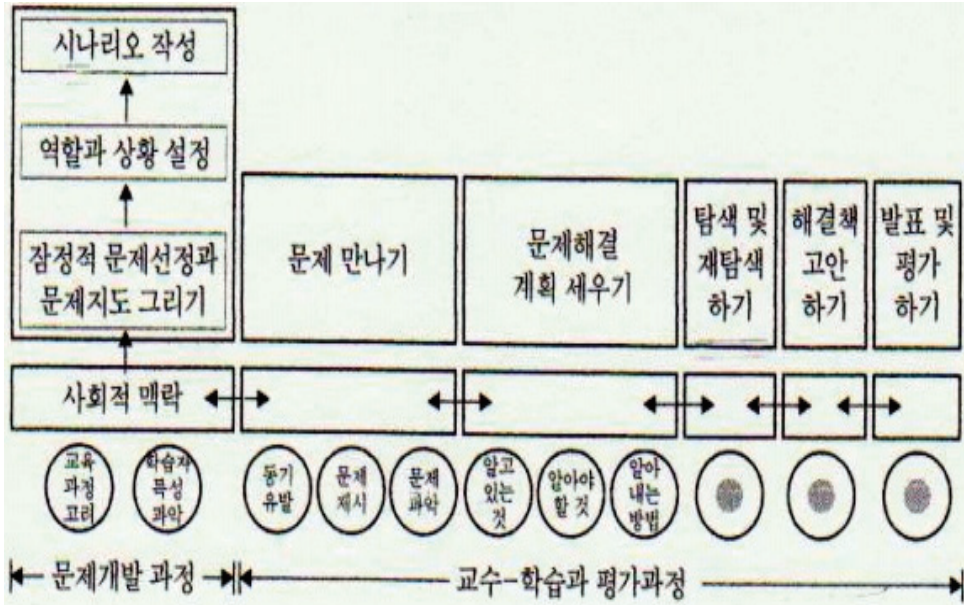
시나리오 작성

역할과 상황 설정

잠정적 문제선정과 문제지도 그리기

문제 만나기

문제해결 계획 세우기

탐색 및 재탐색 하기

해결책 고안 하기

발표 및 평가 하기

사회적 맥락

교육 과정 고려

학습자 특성 파악

동기 유발

문제 제시

문제 파악

알고 있는 것

알아야 할 것

알아 내는 방법

문제개발 과정

교수-학습과 평가과정